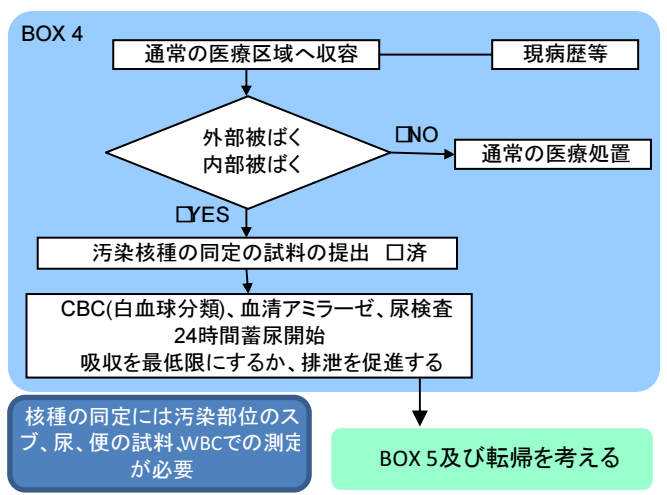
BOX 4

通常の医療区域へ収容

現病歴等

外部被ばく
内部被ばく

□NO

通常の医療処置

□YES

汚染核種の同定の試料の提出　□済

CBC(白血球分類)、血清アミラーゼ、尿検査
24時間蓄尿開始
吸収を最低限にするか、排泄を促進する

核種の同定には汚染部位のスワブ、尿、便の試料,WBCでの測定が必要

BOX 5及び転帰を考える